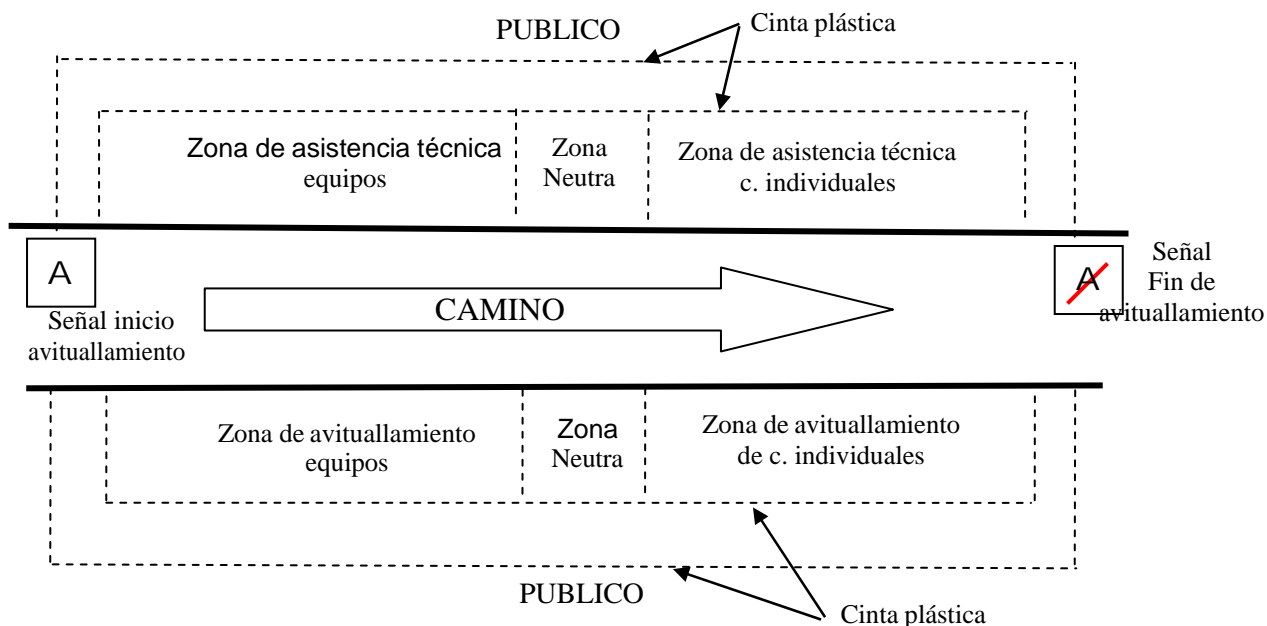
PUBLICO

Cinta plástica

Zona de asistencia técnica equipos

Zona Neutra

Zona de asistencia técnica c. individuales

A

Señal inicio avituallamiento

CAMINO

A

Señal Fin de avituallamiento

Zona de avituallamiento equipos

Zona Neutra

Zona de avituallamiento de c. individuales

PUBLICO

Cinta plástica